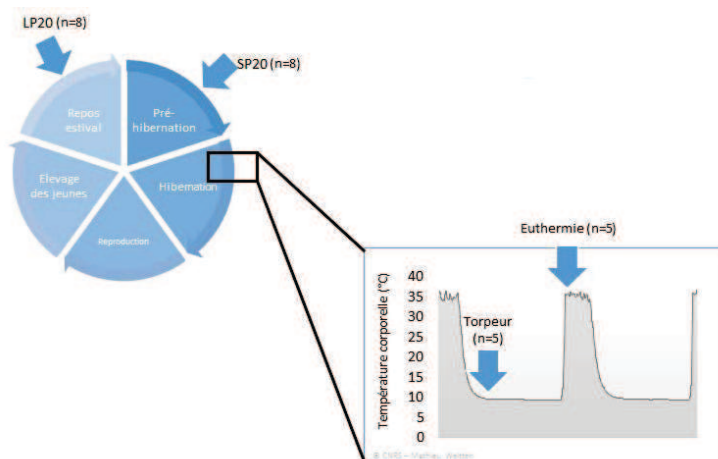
LP20 (n=8)

SP20 (n=8)

Repos estival

Pré-hibernation

Hibernation

Reproduction

Elevage des jeunes

Euthermie (n=5)

Torpeur (n=5)

Température corporelle (°C)

40
35
30
25
20
15
10
5
0

© CNRS – Mathieu, Weitten